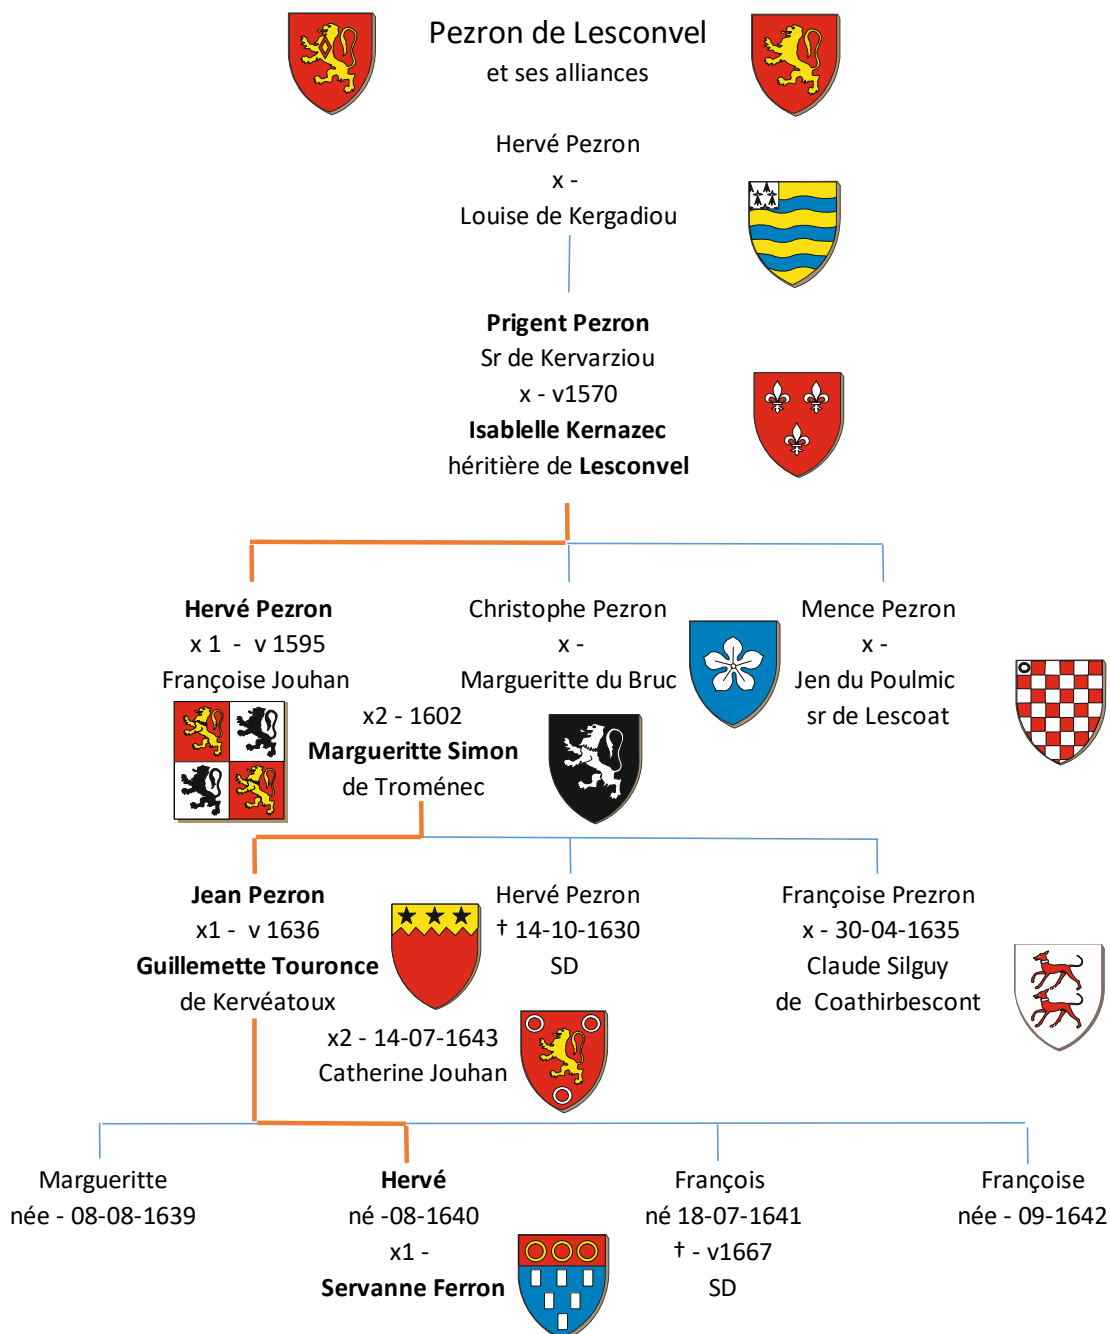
Pezron de Lesconvel
et ses alliances

Hervé Pezron
x -
Louise de Kergadiou

**Prigent Pezron**
Sr de Kervarziou
x - v1570
**Isablelle Kernazec**
héritière de **Lesconvel**

**Hervé Pezron**
x 1 - v 1595
Françoise Jouhan
x2 - 1602
**Margueritte Simon**
de Troménec

Christophe Pezron
x -
Margueritte du Bruc

Mence Pezron
x -
Jen du Poulmic
sr de Lescoat

**Jean Pezron**
x1 - v 1636
**Guillemette Touronce**
de Kervéatoux
x2 - 14-07-1643
Catherine Jouhan

Hervé Pezron
† 14-10-1630
SD

Françoise Prezron
x - 30-04-1635
Claude Silguy
de Coathirbescont

Margueritte
née - 08-08-1639

**Hervé**
né -08-1640
x1 -
**Servanne Ferron**

François
né 18-07-1641
† - v1667
SD

Françoise
née - 09-1642